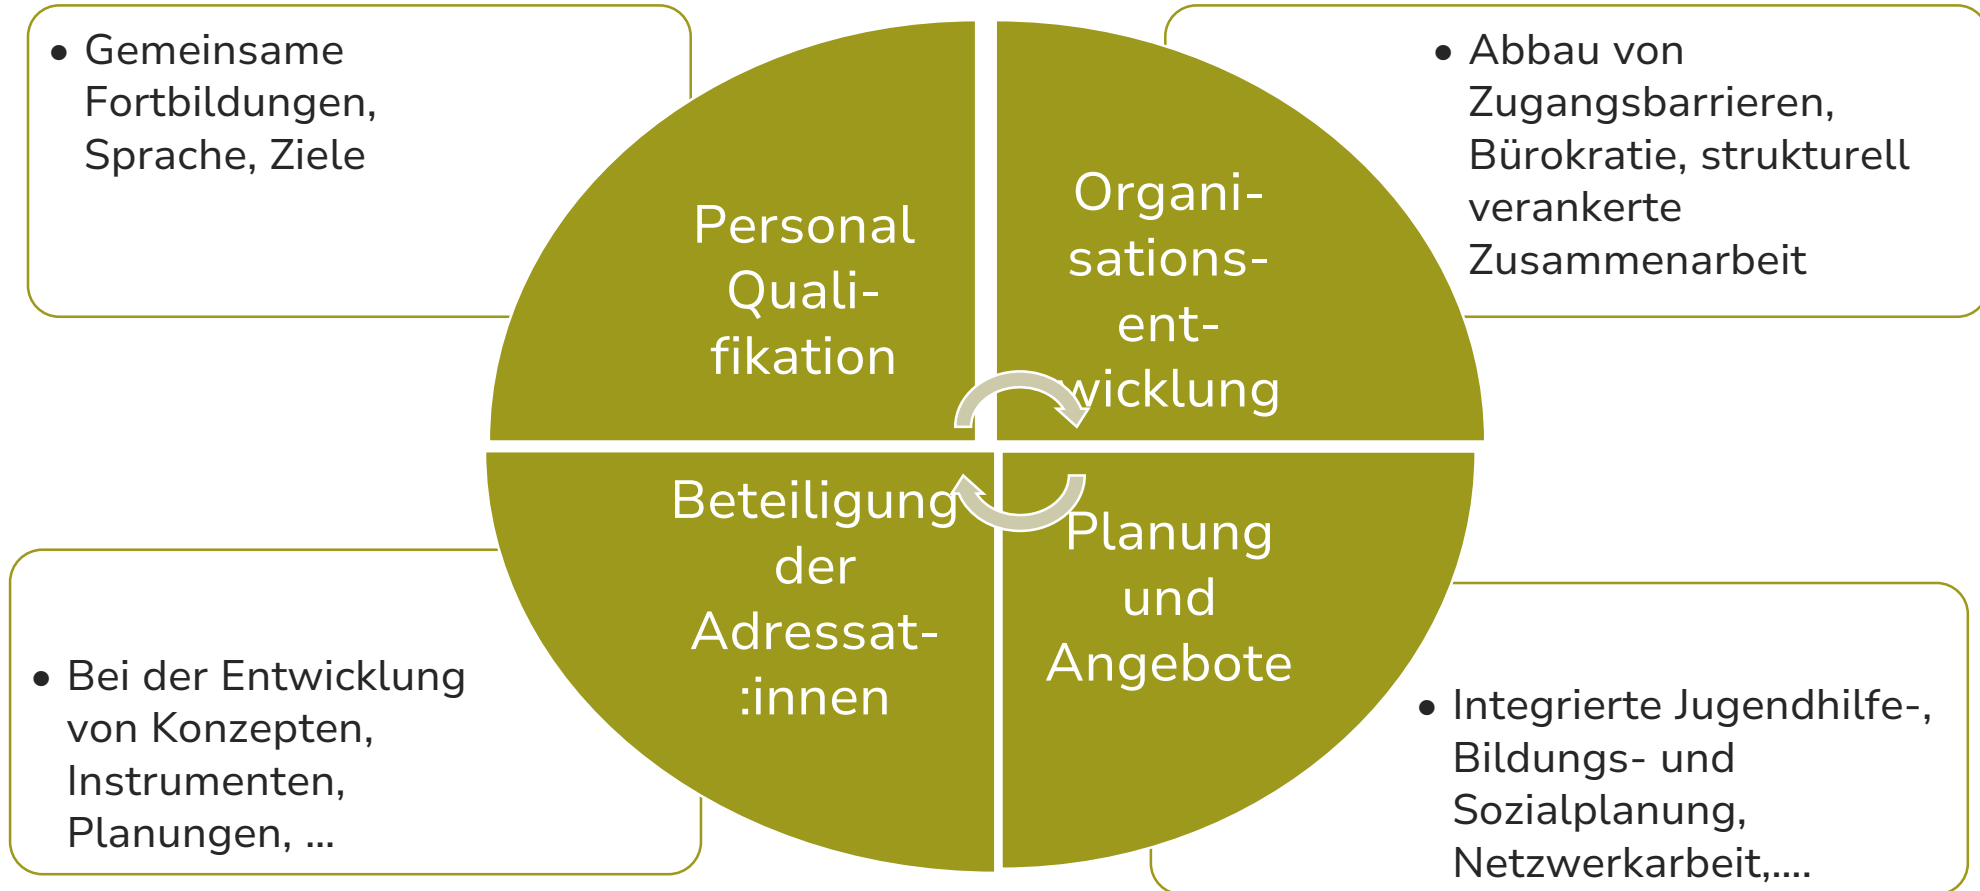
- Gemeinsame Fortbildungen, Sprache, Ziele

Personal Quali- fikation

Organi- sations- ent- wicklung

- Abbau von Zugangsbarrieren, Bürokratie, strukturell verankerte Zusammenarbeit

Beteiligung der Adressat- :innen

Planung und Angebote

- Bei der Entwicklung von Konzepten, Instrumenten, Planungen, ...

- Integrierte Jugendhilfe-, Bildungs- und Sozialplanung, Netzwerkarbeit,....